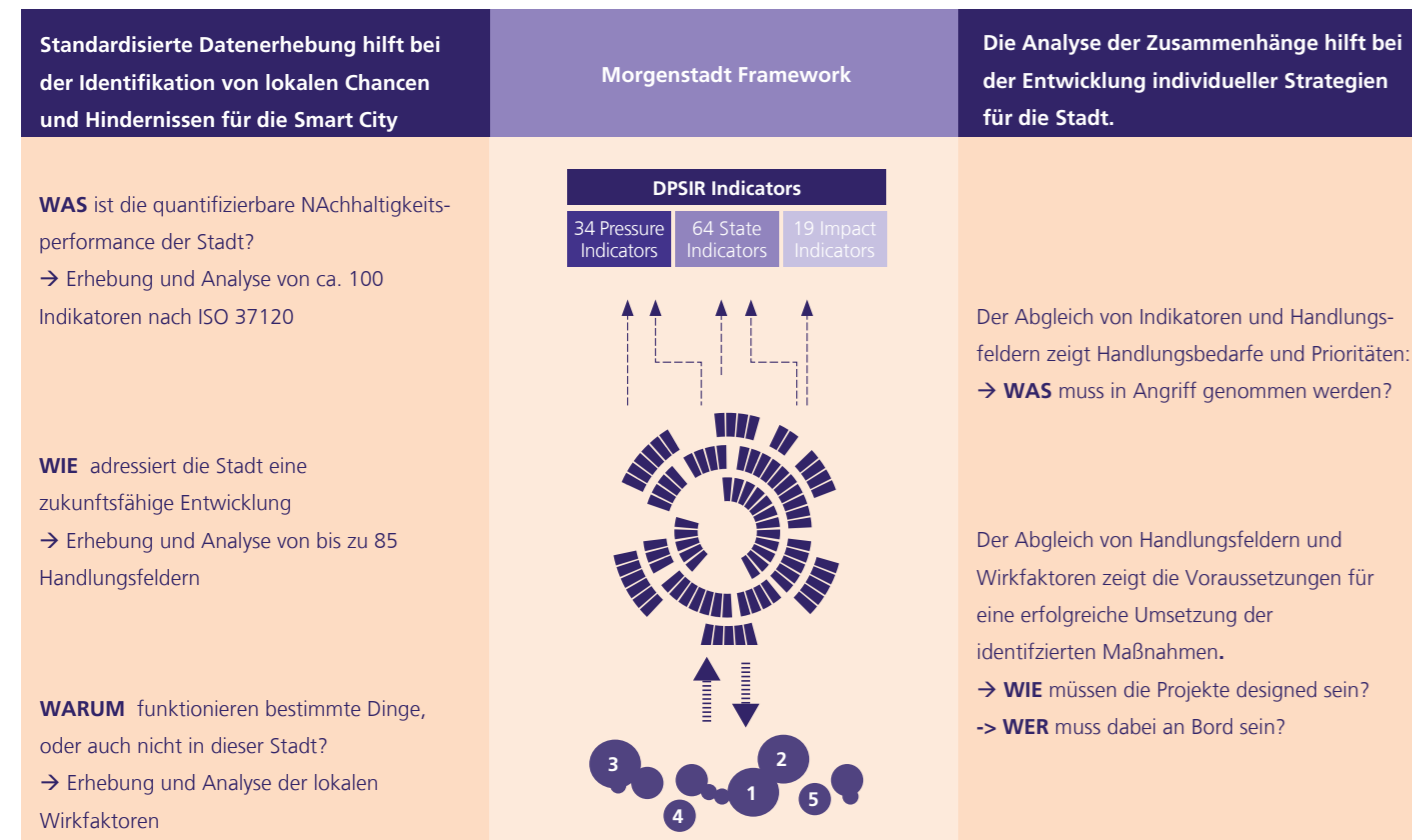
Standardisierte Datenerhebung hilft bei der Identifikation von lokalen Chancen und Hindernissen für die Smart City

WAS ist die quantifizierbare NAchhaltigkeitsperformance der Stadt?
→ Erhebung und Analyse von ca. 100 Indikatoren nach ISO 37120

WIE adressiert die Stadt eine zukunftsfähige Entwicklung
→ Erhebung und Analyse von bis zu 85 Handlungsfeldern

WARUM funktionieren bestimmte Dinge, oder auch nicht in dieser Stadt?
→ Erhebung und Analyse der lokalen Wirkfaktoren

Morgenstadt Framework

DPSIR Indicators

34 Pressure Indicators

64 State Indicators

19 Impact Indicators

3
2
1
5
4

Die Analyse der Zusammenhänge hilft bei der Entwicklung individueller Strategien für die Stadt.

Der Abgleich von Indikatoren und Handlungsfeldern zeigt Handlungsbedarfe und Prioritäten:
→ WAS muss in Angriff genommen werden?

Der Abgleich von Handlungsfeldern und Wirkfaktoren zeigt die Voraussetzungen für eine erfolgreiche Umsetzung der identifzierten Maßnahmen.
→ WIE müssen die Projekte designed sein?
-> WER muss dabei an Bord sein?